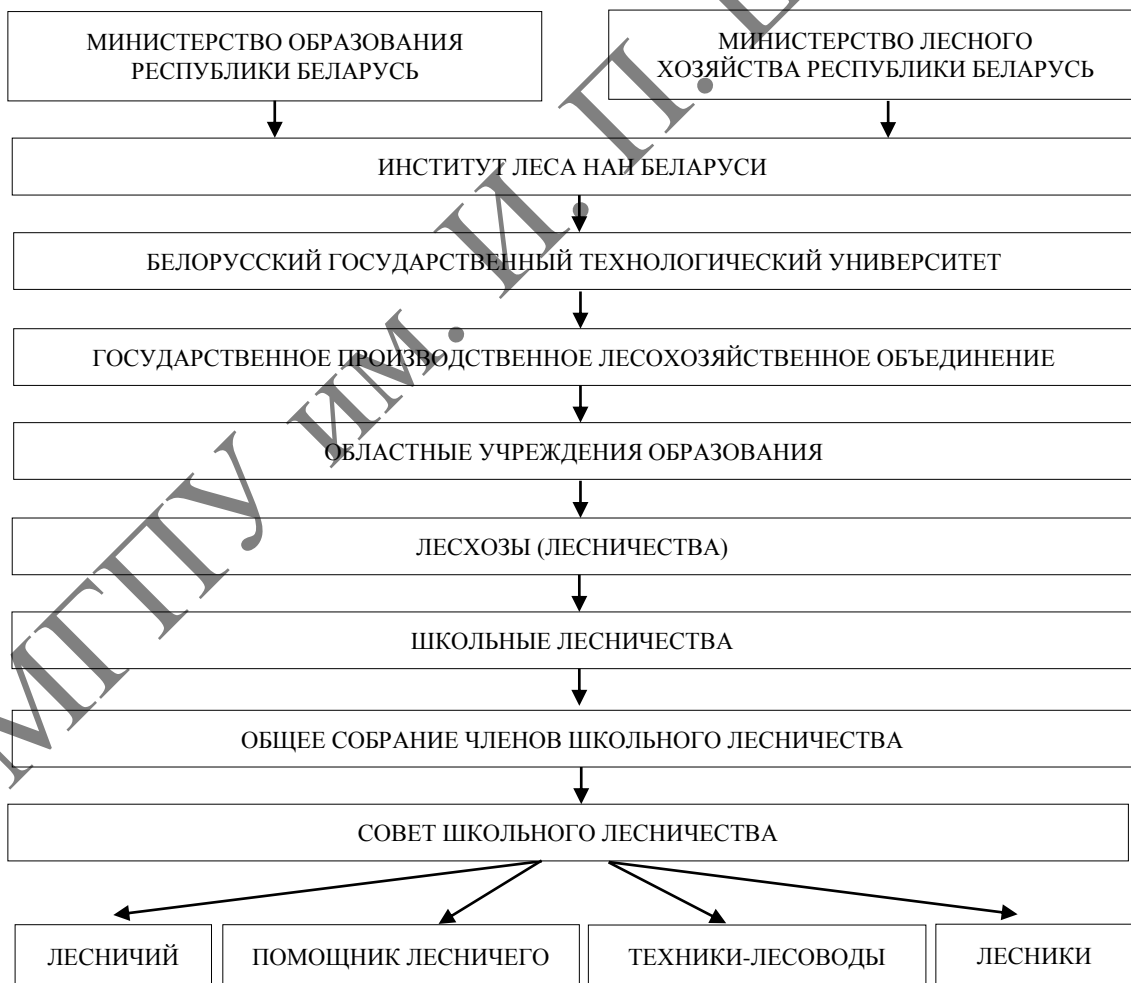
МИНИСТЕРСТВО ОБРАЗОВАНИЯ РЕСПУБЛИКИ БЕЛАРУСЬ

МИНИСТЕРСТВО ЛЕСНОГО ХОЗЯЙСТВА РЕСПУБЛИКИ БЕЛАРУСЬ

ИНСТИТУТ ЛЕСА НАН БЕЛАРУСИ

БЕЛОРУССКИЙ ГОСУДАРСТВЕННЫЙ ТЕХНОЛОГИЧЕСКИЙ УНИВЕРСИТЕТ

ГОСУДАРСТВЕННОЕ ПРОИЗВОДСТВЕННОЕ ЛЕСОХОЗЯЙСТВЕННОЕ ОБЪЕДИНЕНИЕ

ОБЛАСТНЫЕ УЧРЕЖДЕНИЯ ОБРАЗОВАНИЯ

ЛЕСХОЗЫ (ЛЕСНИЧЕСТВА)

ШКОЛЬНЫЕ ЛЕСНИЧЕСТВА

ОБЩЕЕ СОБРАНИЕ ЧЛЕНОВ ШКОЛЬНОГО ЛЕСНИЧЕСТВА

СОВЕТ ШКОЛЬНОГО ЛЕСНИЧЕСТВА

ЛЕСНИЧИЙ

ПОМОЩНИК ЛЕСНИЧЕГО

ТЕХНИКИ-ЛЕСОВОДЫ

ЛЕСНИКИ

МГПУ им. И. П. Ш